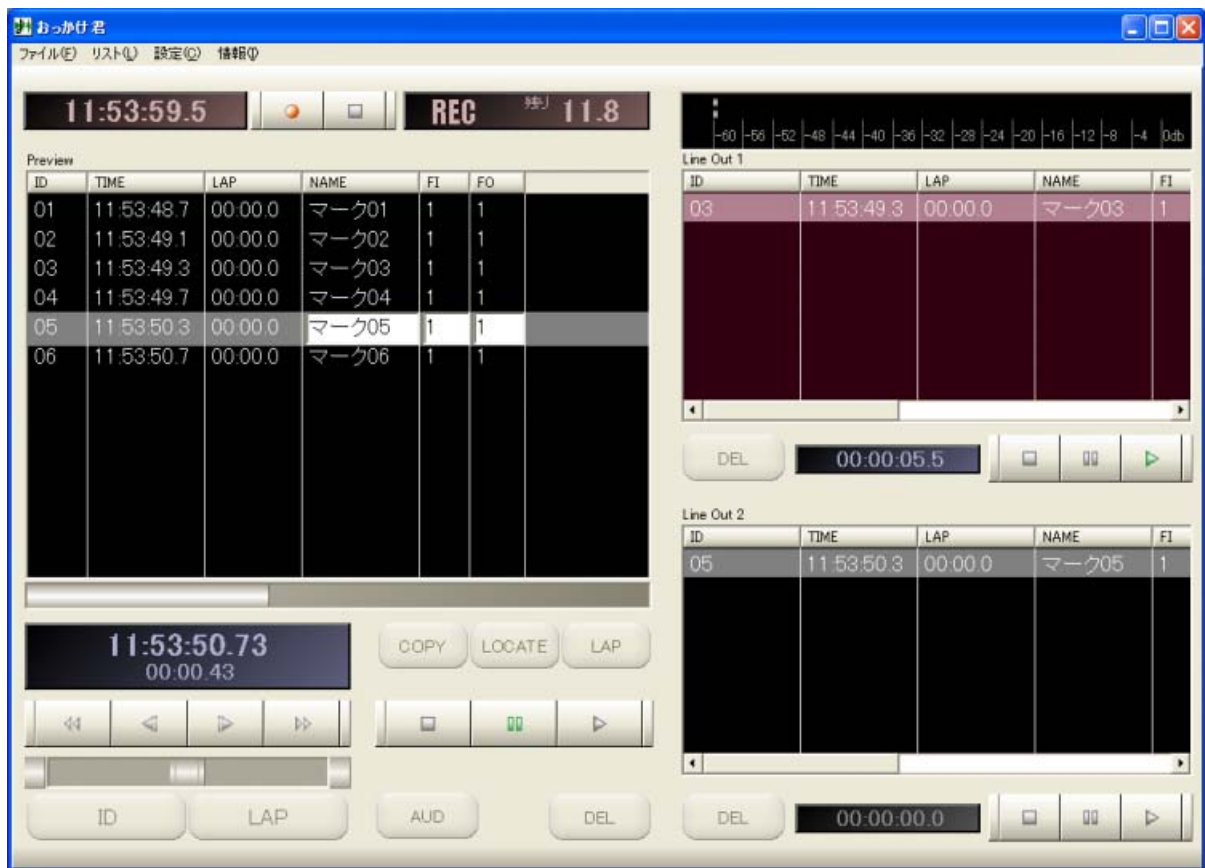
おっかけ君

ファイル(F) リスト(L) 設定(C) 情報(I)

11:53:59.5

REC 残り 11.8

-60 -56 -52 -48 -44 -40 -36 -32 -28 -24 -20 -16 -12 -8 -4 0db

Preview

| ID | TIME | LAP | NAME | FI | FO |
|---|---|---|---|---|---|
| 01 | 11:53:48.7 | 00:00.0 | マーク01 | 1 | 1 |
| 02 | 11:53:49.1 | 00:00.0 | マーク02 | 1 | 1 |
| 03 | 11:53:49.3 | 00:00.0 | マーク03 | 1 | 1 |
| 04 | 11:53:49.7 | 00:00.0 | マーク04 | 1 | 1 |
| 05 | 11:53:50.3 | 00:00.0 | マーク05 | 1 | 1 |
| 06 | 11:53:50.7 | 00:00.0 | マーク06 | 1 | 1 |

Line Out 1

| ID | TIME | LAP | NAME | FI |
|---|---|---|---|---|
| 03 | 11:53:49.3 | 00:00.0 | マーク03 | 1 |

DEL 00:00:05.5

Line Out 2

| ID | TIME | LAP | NAME | FI |
|---|---|---|---|---|
| 05 | 11:53:50.3 | 00:00.0 | マーク05 | 1 |

11:53:50.73
00:00.43

COPY LOCATE LAP

ID LAP AUD DEL

DEL 00:00:00.0